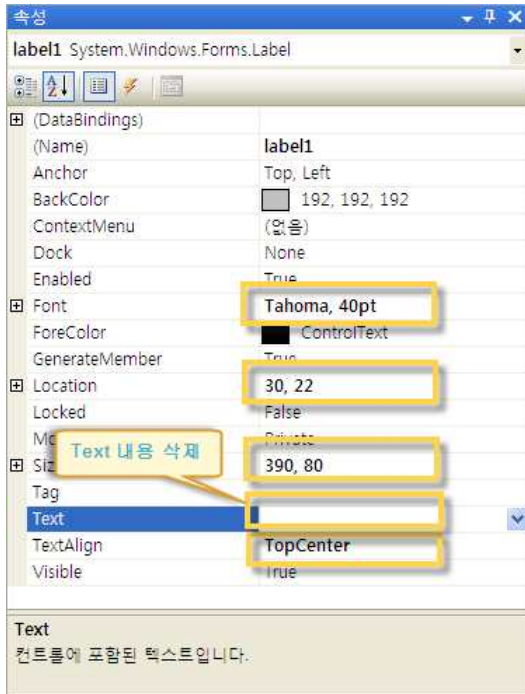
속성

label1 System.Windows.Forms.Label

| | |
|---|---|
| ⊞ (DataBindings) | |
| (Name) | label1 |
| Anchor | Top, Left |
| BackColor | 192, 192, 192 |
| ContextMenu | (없음) |
| Dock | None |
| Enabled | True |
| ⊞ Font | Tahoma, 40pt |
| ForeColor | ControlText |
| GenerateMember | True |
| ⊞ Location | 30, 22 |
| Locked | False |
| Mo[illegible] | Private |
| ⊞ Siz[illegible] | 390, 80 |
| Tag | |
| Text | |
| TextAlign | TopCenter |
| Visible | True |

Text 내용 삭제

Text
컨트롤에 포함된 텍스트입니다.